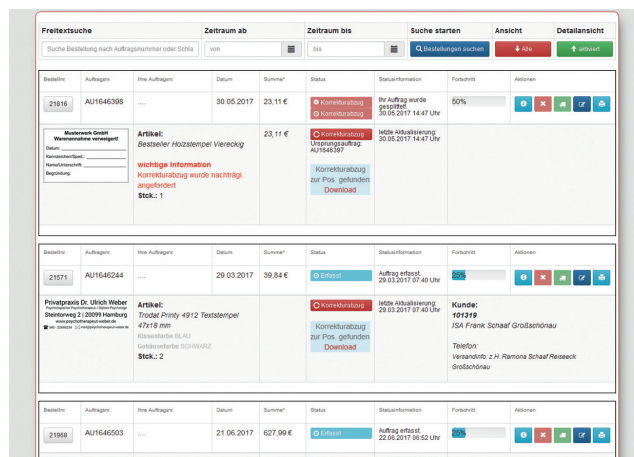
| Freitextsuche | Zeitraum ab | Zeitraum bis | Suche starten | Ansicht | Detailansicht |
|---|---|---|---|---|---|
| Suche Bestellung nach Auftragsnummer oder Schla | von | bis | Bestellungen suchen | Alle | aktiviert |

| Bestellnr. | Auftragsnr. | Ihre Auftragsnr. | Datum | Summe* | Status | Statusinformation | Fortschritt | Aktionen |
|---|---|---|---|---|---|---|---|---|
| 21816 | AU1646398 | ..... | 30.05.2017 | 23,11 € | Korrekturabzug / Korrekturabzug | Ihr Auftrag wurde gesplittet. 30.05.2017 14:47 Uhr | 50% | |

Musterwerk GmbH
Warenannahme verweigert!
Datum:
Kennzeichen/Sped.:
Name/Unterschrift:
Begründung:

Artikel:
Bestseller Holzstempel Viereckig

wichtige Information
Korrekturabzug wurde nachträgl. angefordert
Stck.: 1

23,11 €

Korrekturabzug
Ursprungsauftrag: AU1646397

Korrekturabzug zur Pos. gefunden
Download

letzte Aktualisierung: 30.05.2017 14:47 Uhr

| Bestellnr. | Auftragsnr. | Ihre Auftragsnr. | Datum | Summe* | Status | Statusinformation | Fortschritt | Aktionen |
|---|---|---|---|---|---|---|---|---|
| 21571 | AU1646244 | ..... | 29.03.2017 | 39,84 € | Erfasst | Auftrag erfasst: 29.03.2017 07:40 Uhr | 25% | |

Privatpraxis Dr. Ulrich Weber
Psychologischer Psychotherapeut | Diplom-Psychologe
Steintorweg 2 | 20099 Hamburg
www.psychotherapeut-weber.de
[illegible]

Artikel:
Trodat Printy 4912 Textstempel 47x18 mm
Kissenfarbe BLAU
Gehäusefarbe SCHWARZ
Stck.: 2

Korrekturabzug
Korrekturabzug zur Pos. gefunden
Download

letzte Aktualisierung: 29.03.2017 07:40 Uhr

Kunde:
101319
ISA Frank Schaaf Großschönau

Telefon:
Versandinfo: z.H. Ramona Schaaf Reiseeck Großschönau

| Bestellnr. | Auftragsnr. | Ihre Auftragsnr. | Datum | Summe* | Status | Statusinformation | Fortschritt | Aktionen |
|---|---|---|---|---|---|---|---|---|
| 21968 | AU1646503 | ..... | 21.06.2017 | 627,99 € | Erfasst | Auftrag erfasst: 22.06.2017 06:52 Uhr | 25% | |